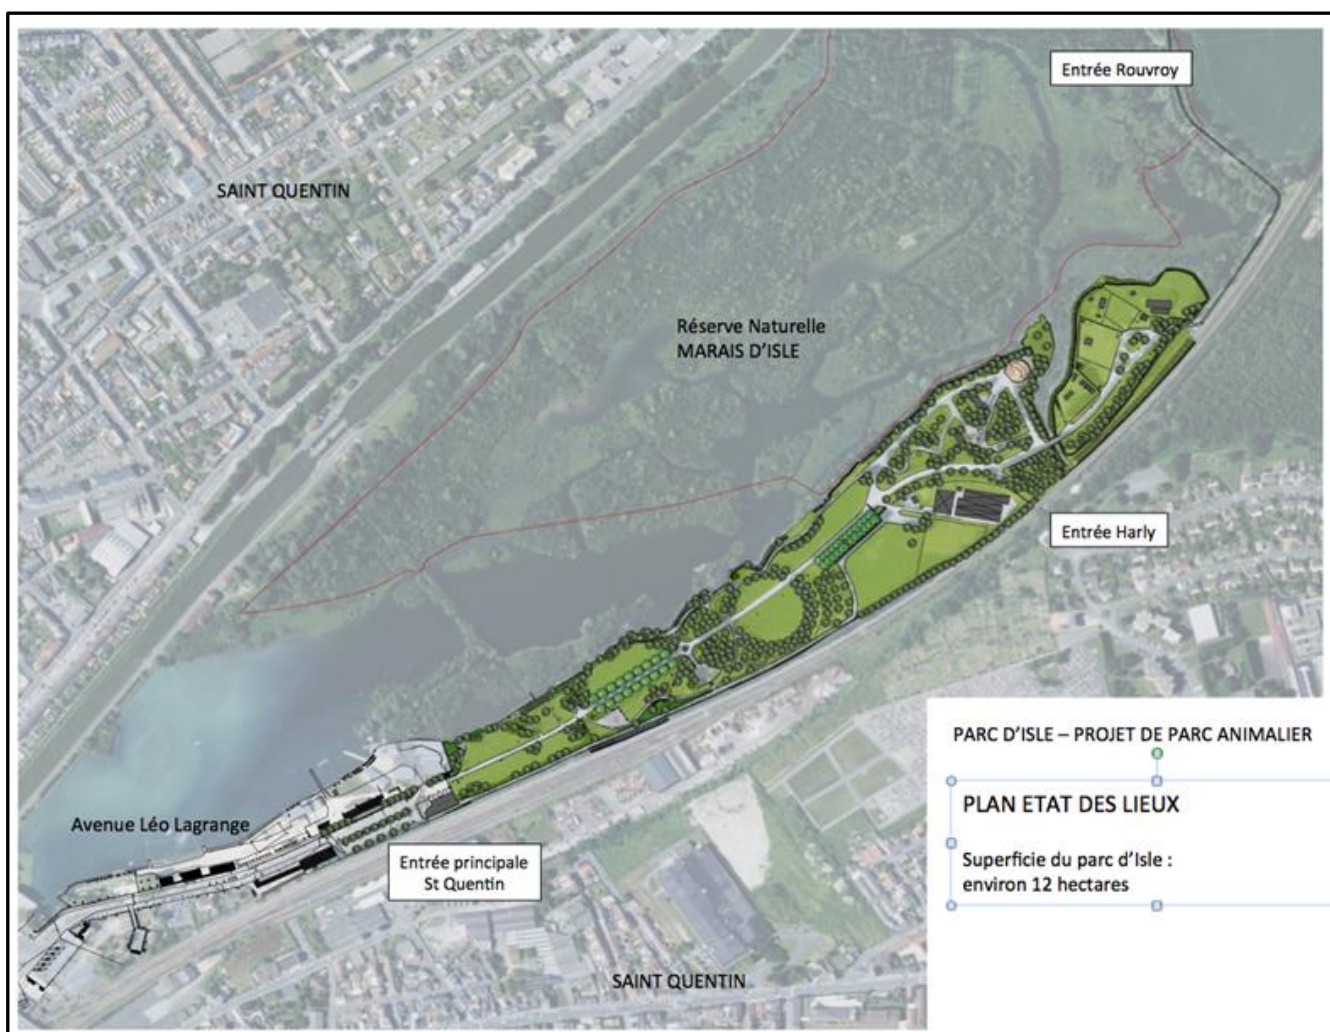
Entrée Rouvroy

SAINT QUENTIN

Réserve Naturelle
MARAIS D'ISLE

Entrée Harly

PARC D'ISLE – PROJET DE PARC ANIMALIER

PLAN ETAT DES LIEUX

Superficie du parc d'Isle :
environ 12 hectares

Avenue Léo Lagrange

Entrée principale
St Quentin

SAINT QUENTIN